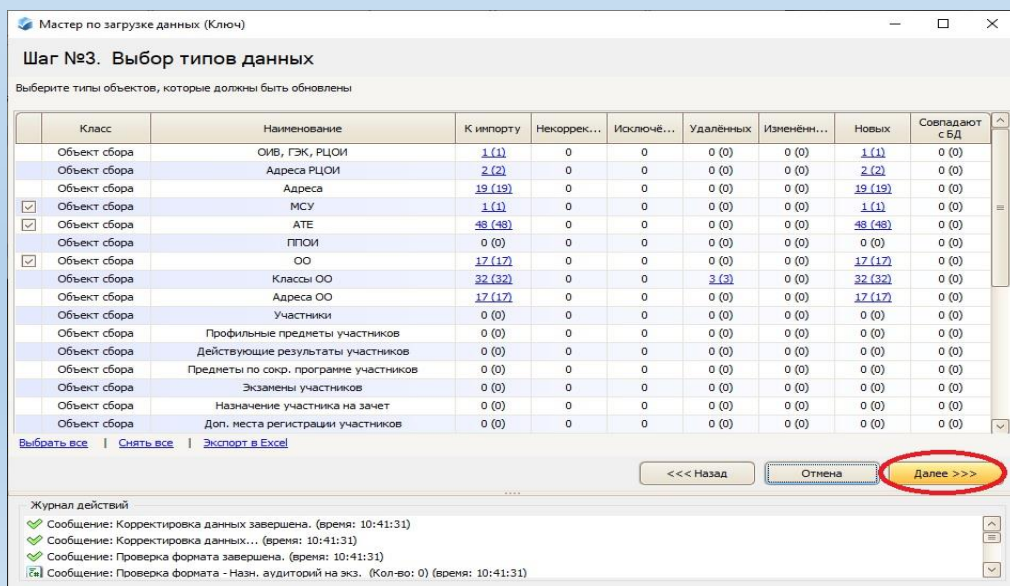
Мастер по загрузке данных (Ключ)

Шаг №3. Выбор типов данных

Выберите типы объектов, которые должны быть обновлены

| | Класс | Наименование | К импорту | Некоррек... | Исключё... | Удалённых | Изменённ... | Новых | Совпадают с БД |
|---|---|---|---|---|---|---|---|---|---|
| | Объект сбора | ОИВ, ГЭК, РЦОИ | 1 (1) | 0 | 0 | 0 (0) | 0 (0) | 1 (1) | 0 (0) |
| | Объект сбора | Адреса РЦОИ | 2 (2) | 0 | 0 | 0 (0) | 0 (0) | 2 (2) | 0 (0) |
| | Объект сбора | Адреса | 19 (19) | 0 | 0 | 0 (0) | 0 (0) | 19 (19) | 0 (0) |
| ☑ | Объект сбора | МСУ | 1 (1) | 0 | 0 | 0 (0) | 0 (0) | 1 (1) | 0 (0) |
| ☑ | Объект сбора | АТЕ | 48 (48) | 0 | 0 | 0 (0) | 0 (0) | 48 (48) | 0 (0) |
| | Объект сбора | ППОИ | 0 (0) | 0 | 0 | 0 (0) | 0 (0) | 0 (0) | 0 (0) |
| ☑ | Объект сбора | ОО | 17 (17) | 0 | 0 | 0 (0) | 0 (0) | 17 (17) | 0 (0) |
| | Объект сбора | Классы ОО | 32 (32) | 0 | 0 | 3 (3) | 0 (0) | 32 (32) | 0 (0) |
| | Объект сбора | Адреса ОО | 17 (17) | 0 | 0 | 0 (0) | 0 (0) | 17 (17) | 0 (0) |
| | Объект сбора | Участники | 0 (0) | 0 | 0 | 0 (0) | 0 (0) | 0 (0) | 0 (0) |
| | Объект сбора | Профильные предметы участников | 0 (0) | 0 | 0 | 0 (0) | 0 (0) | 0 (0) | 0 (0) |
| | Объект сбора | Действующие результаты участников | 0 (0) | 0 | 0 | 0 (0) | 0 (0) | 0 (0) | 0 (0) |
| | Объект сбора | Предметы по сокр. программе участников | 0 (0) | 0 | 0 | 0 (0) | 0 (0) | 0 (0) | 0 (0) |
| | Объект сбора | Экзамены участников | 0 (0) | 0 | 0 | 0 (0) | 0 (0) | 0 (0) | 0 (0) |
| | Объект сбора | Назначение участника на зачет | 0 (0) | 0 | 0 | 0 (0) | 0 (0) | 0 (0) | 0 (0) |
| | Объект сбора | Доп. места регистрации участников | 0 (0) | 0 | 0 | 0 (0) | 0 (0) | 0 (0) | 0 (0) |

Выбрать все | Снять все | Экспорт в Excel

<<< Назад   Отмена   Далее >>>

Журнал действий
Сообщение: Корректировка данных завершена. (время: 10:41:31)
Сообщение: Корректировка данных... (время: 10:41:31)
Сообщение: Проверка формата завершена. (время: 10:41:31)
Сообщение: Проверка формата - Назн. аудиторий на экз. (Кол-во: 0) (время: 10:41:31)